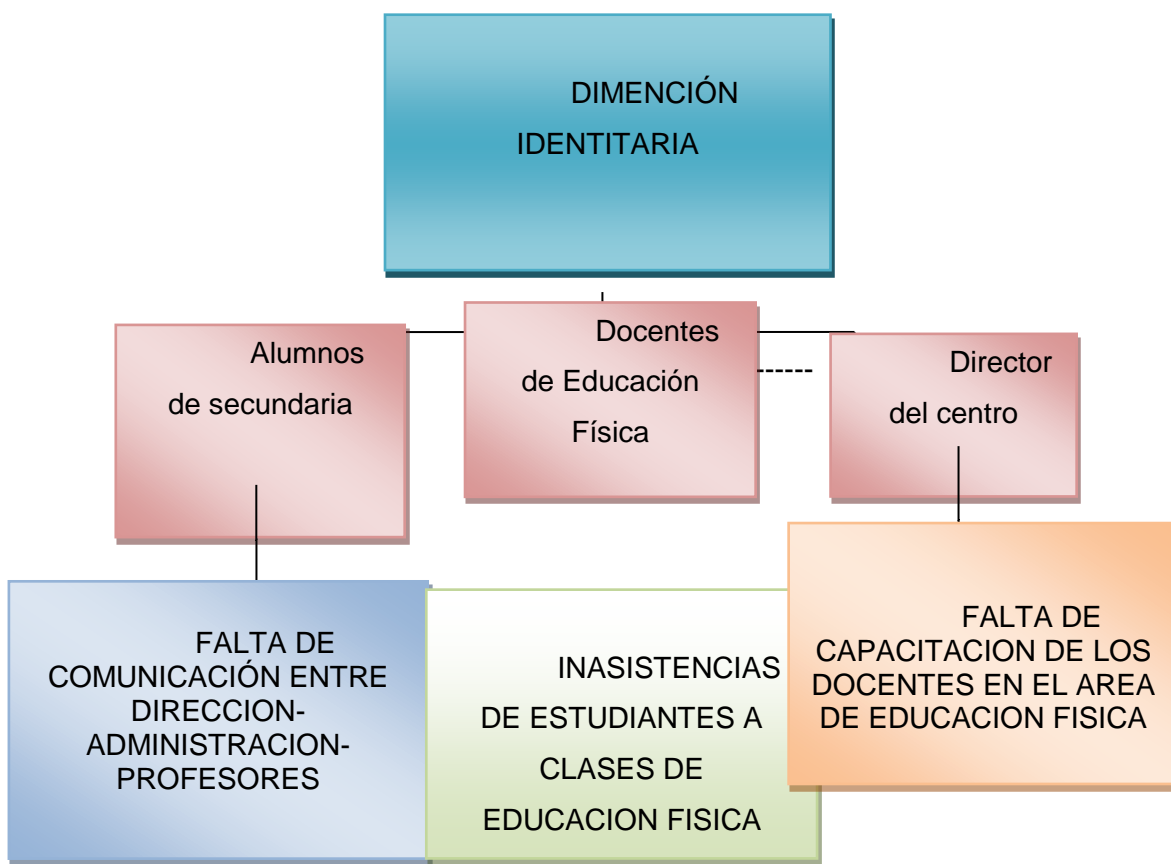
DIMENCIÓN IDENTITARIA

Alumnos de secundaria

Docentes de Educación Física

Director del centro

FALTA DE COMUNICACIÓN ENTRE DIRECCION-ADMINISTRACION-PROFESORES

INASISTENCIAS DE ESTUDIANTES A CLASES DE EDUCACION FISICA

FALTA DE CAPACITACION DE LOS DOCENTES EN EL AREA DE EDUCACION FISICA